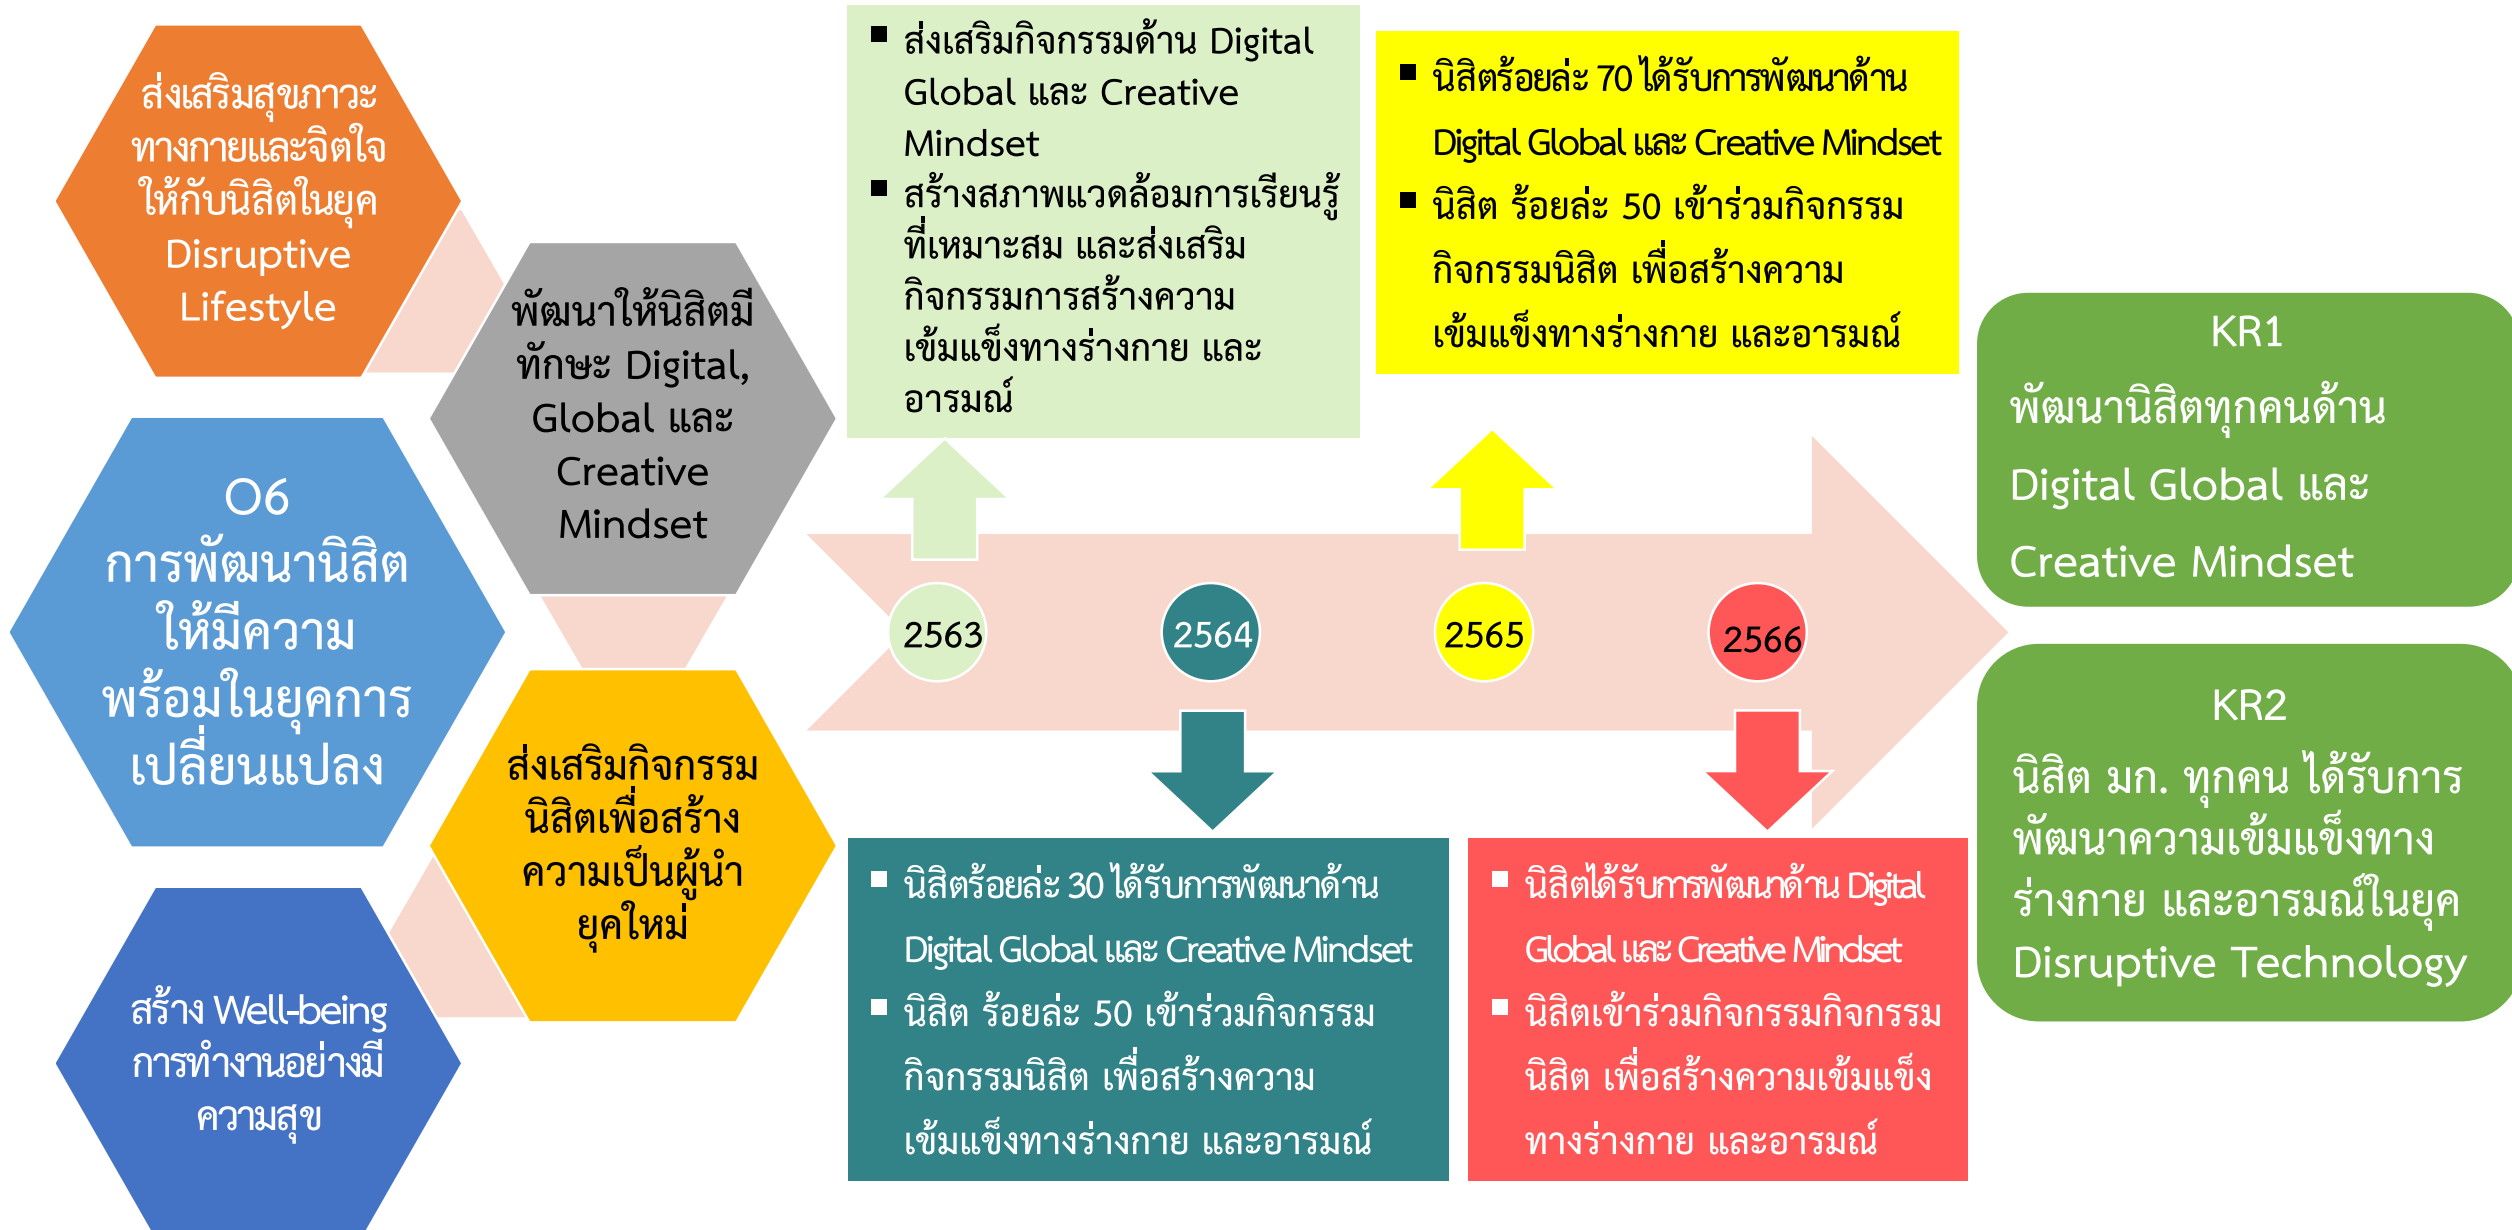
ส่งเสริมสุขภาวะทางกายและจิตใจให้กับนิสิตในยุค Disruptive Lifestyle

พัฒนาให้นิสิตมีทักษะ Digital, Global และ Creative Mindset

O6 การพัฒนานิสิตให้มีความพร้อมในยุคการเปลี่ยนแปลง

ส่งเสริมกิจกรรมนิสิตเพื่อสร้างความเป็นผู้นำยุคใหม่

สร้าง Well-being การทำงานอย่างมีความสุข

■ ส่งเสริมกิจกรรมด้าน Digital Global และ Creative Mindset
■ สร้างสภาพแวดล้อมการเรียนรู้ที่เหมาะสม และส่งเสริมกิจกรรมการสร้างความเข้มแข็งทางร่างกาย และอารมณ์

■ นิสิตร้อยล่ะ 70 ได้รับการพัฒนาด้าน Digital Global และ Creative Mindset
■ นิสิต ร้อยล่ะ 50 เข้าร่วมกิจกรรมกิจกรรมนิสิต เพื่อสร้างความเข้มแข็งทางร่างกาย และอารมณ์

2563

2564

2565

2566

■ นิสิตร้อยล่ะ 30 ได้รับการพัฒนาด้าน Digital Global และ Creative Mindset
■ นิสิต ร้อยล่ะ 50 เข้าร่วมกิจกรรมกิจกรรมนิสิต เพื่อสร้างความเข้มแข็งทางร่างกาย และอารมณ์

■ นิสิตได้รับการพัฒนาด้าน Digital Global และ Creative Mindset
■ นิสิตเข้าร่วมกิจกรรมกิจกรรมนิสิต เพื่อสร้างความเข้มแข็งทางร่างกาย และอารมณ์

KR1
พัฒนานิสิตทุกคนด้าน Digital Global และ Creative Mindset

KR2
นิสิต มก. ทุกคน ได้รับการพัฒนาความเข้มแข็งทางร่างกาย และอารมณ์ในยุค Disruptive Technology